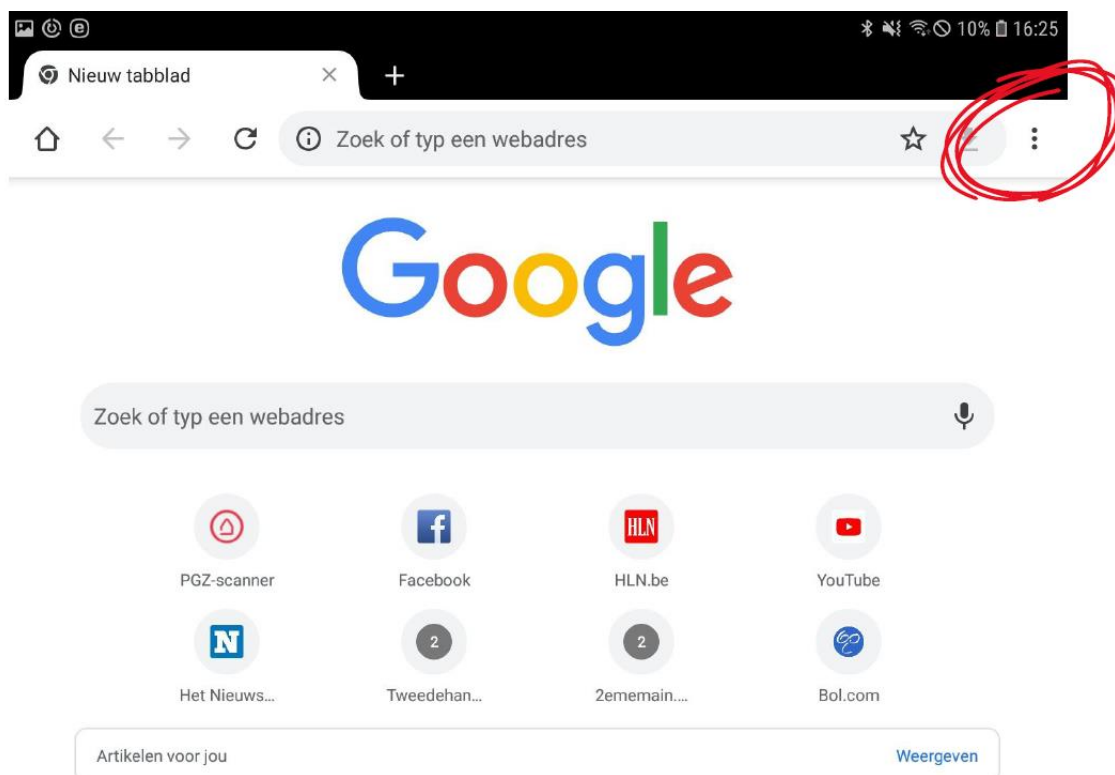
10% 16:25

Nieuw tabblad

Zoek of typ een webadres

Google

Zoek of typ een webadres

PGZ-scanner
Facebook
HLN
HLN.be
YouTube
N
Het Nieuws...
2
Tweedehan...
2
2ememain....
Bol.com

Artikelen voor jou
Weergeven